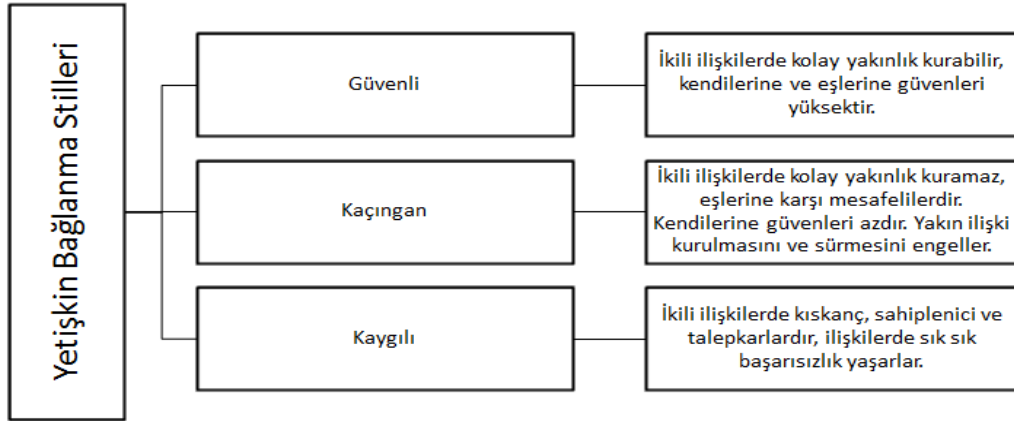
Yetişkin Bağlanma Stilleri

Güvenli

İkili ilişkilerde kolay yakınlık kurabilir, kendilerine ve eşlerine güvenleri yüksektir.

Kaçıngan

İkili ilişkilerde kolay yakınlık kuramaz, eşlerine karşı mesafelilerdir. Kendilerine güvenleri azdır. Yakın ilişki kurulmasını ve sürmesini engeller.

Kaygılı

İkili ilişkilerde kıskanç, sahiplenici ve talepkarlardır, ilişkilerde sık sık başarısızlık yaşarlar.